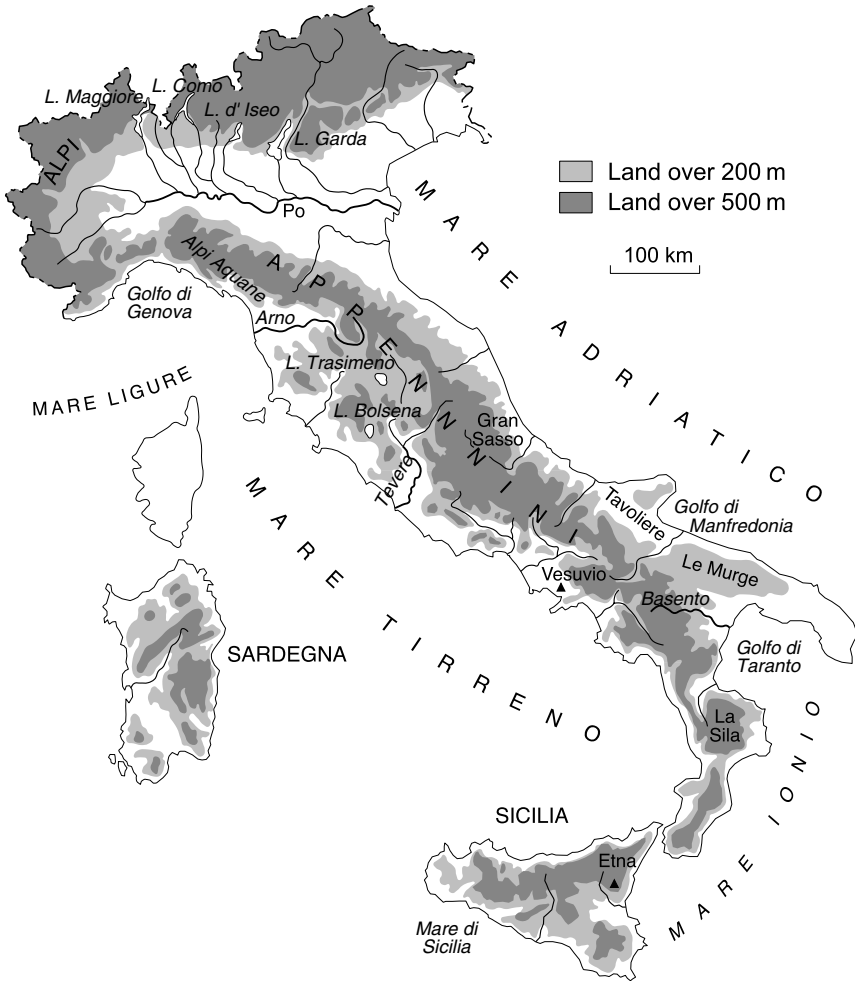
L. Maggiore
L. Como
L. d' Iseo
L. Garda
ALPI
Land over 200 m
Land over 500 m
100 km
Po
MARE ADRIATICO
Alpi Aquane
APPENNINI
Golfo di Genova
Arno
L. Trasimeno
MARE LIGURE
L. Bolsena
Gran Sasso
Tevere
MARE TIRRENO
Tavoliere
Golfo di Manfredonia
Vesuvio
Le Murge
Basento
SARDEGNA
Golfo di Taranto
La Sila
MARE IONIO
SICILIA
Etna
Mare di Sicilia